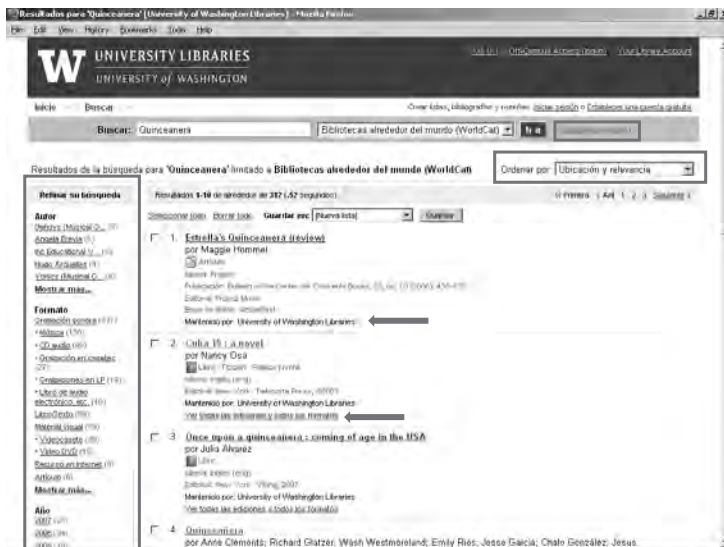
Resultados para 'Quinceanera' [University of Washington Libraries] - Mozilla Firefox

File Edit View History Bookmarks Tools Help

UNIVERSITY LIBRARIES
UNIVERSITY of WASHINGTON

Ask Us | OffCampus Access (login) | Your Library Account

Inicio — Buscar

Crear listas, bibliografías y reseñas: iniciar sesión o Establecer una cuenta gratuita

Buscar: Quinceanera | Bibliotecas alrededor del mundo (WorldCat) | Ir a

Resultados de la búsqueda para 'Quinceanera' limitado a Bibliotecas alrededor del mundo (WorldCat)

Ordenar por: Ubicación y relevancia

Refinar su búsqueda

Autor
Rebelde (Musical G... (8)
Angela Erevia (5)
Inc Educational V... (4)
Hugo Arguelles (4)
Yonics (Musical G... (4)
Mostrar más...

Formato
Grabación sonora (477)
• Música (156)
• CD audio (98)
• Grabación en casetes (27)
• Grabaciones en LP (19)
• Libro de texto electrónico, etc. (16)
Libro/Texto (86)
Material visual (70)
• Videocaseta (38)
• Video DVD (15)
Recurso en Internet (8)
Artículo (6)
Mostrar más...

Año
2007 (27)
2006 (34)
2005 (39)

Resultados 1-10 de alrededor de 317 (.52 segundos)

« Primera | Ant 1 2 3 Siguiente »

Seleccionar todo Borrar todo Guardar en: Nueva lista | Guardar

1. Estrella's Quinceanera (review)
por Maggie Hommel
Artículo
Idioma: Inglés
Publicación: Bulletin of the Center for Children's Books, 59, no. 10 (2006): 470-470
Editorial: Project Muse
Base de datos: ArticleFirst
Mantenido por: University of Washington Libraries

2. Cuba 15 : a novel
por Nancy Osa
Libro : Ficción : Ficción juvenil
Idioma: Inglés (eng)
Editorial: New York : Delacorte Press, ©2003
Mantenido por: University of Washington Libraries
Ver todas las ediciones y todos los formatos

3. Once upon a quinceanera : coming of age in the USA
por Julia Alvarez
Libro
Idioma: Inglés (eng)
Editorial: New York : Viking, 2007
Mantenido por: University of Washington Libraries
Ver todas las ediciones y todos los formatos

4. Quinceañera
por Anne Clements; Richard Glatzer; Wash Westmoreland; Emily Rios; Jesse Garcia; Chalo González; Jesus